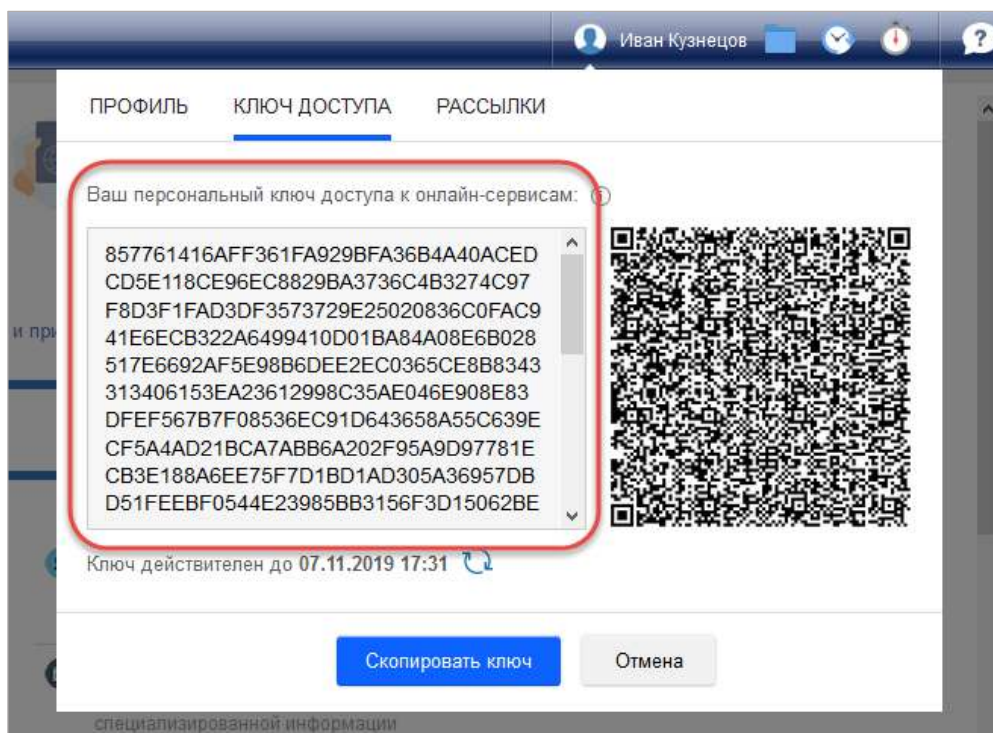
Иван Кузнецов

ПРОФИЛЬ КЛЮЧ ДОСТУПА РАССЫЛКИ

и пр

Ваш персональный ключ доступа к онлайн-сервисам:

857761416AFF361FA929BFA36B4A40ACED
CD5E118CE96EC8829BA3736C4B3274C97
F8D3F1FAD3DF3573729E25020836C0FAC9
41E6ECB322A6499410D01BA84A08E6B028
517E6692AF5E98B6DEE2EC0365CE8B8343
313406153EA23612998C35AE046E908E83
DFEF567B7F08536EC91D643658A55C639E
CF5A4AD21BCA7ABB6A202F95A9D97781E
CB3E188A6EE75F7D1BD1AD305A36957DB
D51FEEBF0544E23985BB3156F3D15062BE

Ключ действителен до 07.11.2019 17:31

Скопировать ключ Отмена

специализированной информации